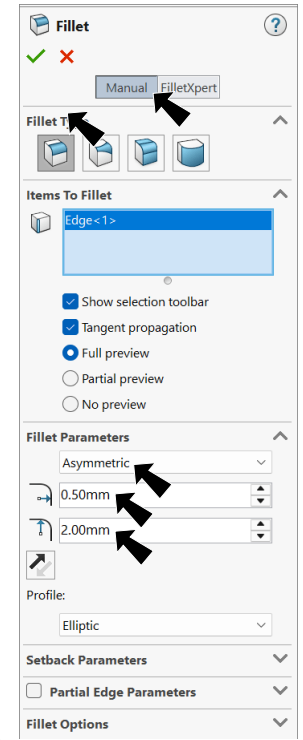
Fillet

?

Manual FilletXpert

Fillet T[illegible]

Items To Fillet

Edge<1>

Show selection toolbar

Tangent propagation

Full preview

Partial preview

No preview

Fillet Parameters

Asymmetric

0.50mm

2.00mm

Profile:

Elliptic

Setback Parameters

Partial Edge Parameters

Fillet Options